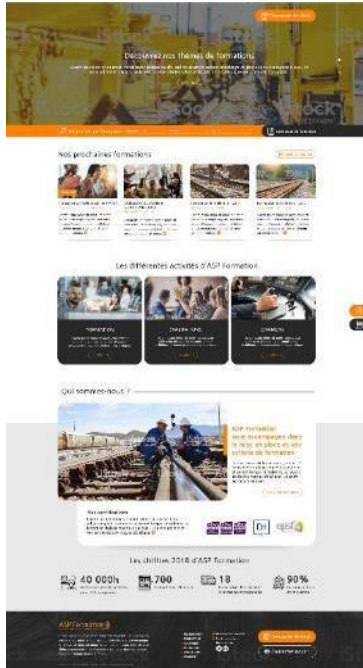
Découvrez nos thèmes de formations

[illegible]

Nos prochaines formations

Les différentes activités d'ASP Formation

Qui sommes-nous ?

ASP Formation vous accompagne dans la mise en place de vos actions de formation

Nos certifications

Les chiffres 2018 d'ASP Formation

40 000h

700

18

90%

ASP Formation